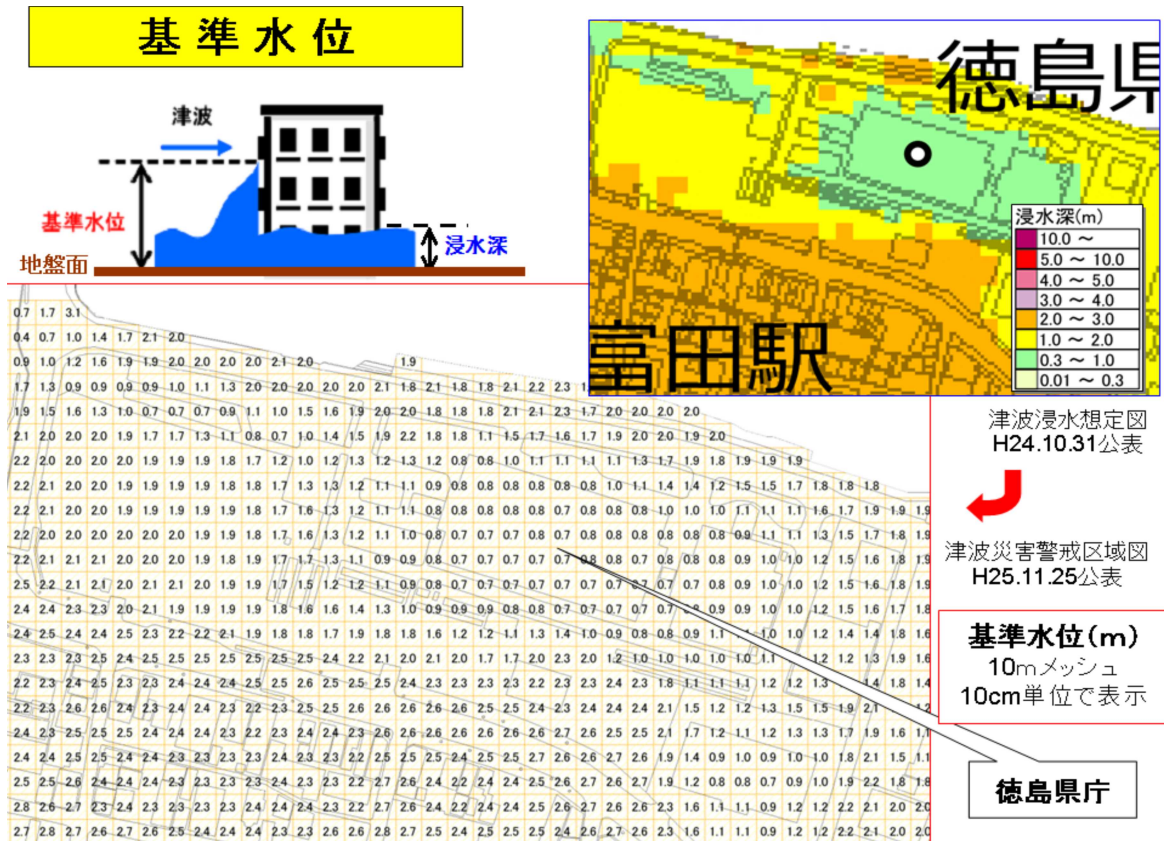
基準水位

津波

基準水位

浸水深

地盤面

徳島県

浸水深(m)

| |
|---|
| 10.0 ～ |
| 5.0 ～ 10.0 |
| 4.0 ～ 5.0 |
| 3.0 ～ 4.0 |
| 2.0 ～ 3.0 |
| 1.0 ～ 2.0 |
| 0.3 ～ 1.0 |
| 0.01 ～ 0.3 |

富田駅

津波浸水想定図
H24.10.31公表

津波災害警戒区域図
H25.11.25公表

基準水位(m)
10mメッシュ
10cm単位で表示

徳島県庁

0.7 1.7 3.1
0.4 0.7 1.0 1.4 1.7 2.1 2.0
0.9 1.0 1.2 1.6 1.9 1.9 2.0 2.0 2.0 2.0 2.1 2.0 1.9
1.7 1.3 0.9 0.9 0.9 0.9 1.0 1.1 1.3 2.0 2.0 2.0 2.0 2.0 2.1 1.8 2.1 1.8 1.8 2.1 2.2 2.3 1
1.9 1.5 1.6 1.3 1.0 0.7 0.7 0.7 0.9 1.1 1.0 1.5 1.6 1.9 2.0 2.0 1.8 1.8 1.8 2.1 2.1 2.3 1.7 2.0 2.0 2.0
2.1 2.0 2.0 2.0 1.9 1.7 1.7 1.3 1.1 0.8 0.7 1.0 1.4 1.5 1.9 2.2 1.8 1.8 1.1 1.5 1.7 1.6 1.7 1.9 2.0 2.0 1.9 2.0
2.2 2.0 2.0 2.0 2.0 1.9 1.9 1.9 1.8 1.7 1.2 1.0 1.2 1.3 1.2 1.3 1.2 0.8 0.8 1.0 1.1 1.1 1.1 1.1 1.3 1.7 1.9 1.8 1.9 1.9 1.9
2.2 2.1 2.0 2.0 1.9 1.9 1.9 1.9 1.8 1.8 1.7 1.3 1.3 1.2 1.1 1.1 0.9 0.8 0.8 0.8 0.8 0.8 0.8 1.0 1.1 1.4 1.4 1.2 1.5 1.5 1.7 1.8 1.8 1.8
2.2 2.1 2.0 2.0 1.9 1.9 1.9 1.9 1.9 1.8 1.7 1.6 1.3 1.2 1.1 1.1 0.8 0.8 0.8 0.8 0.8 0.7 0.8 0.8 0.8 1.0 1.0 1.1 1.1 1.1 1.6 1.7 1.9 1.9 1.9
2.2 2.0 2.0 2.0 2.0 2.0 2.0 1.9 1.9 1.8 1.7 1.6 1.3 1.2 1.1 1.0 0.8 0.7 0.7 0.7 0.8 0.7 0.8 0.8 0.8 0.8 0.8 0.8 0.9 1.1 1.1 1.3 1.5 1.7 1.8 1.9
2.2 2.1 2.1 2.1 2.0 2.0 2.0 1.9 1.8 1.9 1.7 1.7 1.3 1.1 0.9 0.9 0.8 0.7 0.7 0.7 0.7 0.7 0.8 0.8 0.7 0.8 0.8 0.8 0.8 0.9 1.0 1.0 1.2 1.5 1.6 1.8 1.9
2.5 2.2 2.1 2.1 2.0 2.1 2.1 2.0 1.9 1.9 1.7 1.5 1.2 1.2 1.1 0.9 0.8 0.7 0.7 0.7 0.7 0.7 0.7 0.7 0.7 0.7 0.7 0.7 0.8 0.9 1.0 1.0 1.2 1.5 1.6 1.8 1.8
2.4 2.4 2.3 2.3 2.0 2.1 1.9 1.9 1.9 1.9 1.8 1.6 1.6 1.4 1.3 1.0 0.9 0.9 0.9 0.8 0.8 0.7 0.7 0.7 0.7 0.7 0.9 0.9 0.9 1.0 1.0 1.2 1.5 1.6 1.7 1.8
2.4 2.5 2.4 2.4 2.5 2.3 2.2 2.2 2.1 1.9 1.8 1.8 1.7 1.9 1.8 1.8 1.6 1.2 1.2 1.1 1.3 1.4 1.0 0.9 0.8 0.8 0.8 0.9 1.1 1.2 1.4 1.4 1.8 1.6
2.3 2.3 2.3 2.5 2.4 2.5 2.5 2.5 2.5 2.5 2.5 2.5 2.4 2.2 2.1 2.0 2.1 2.0 1.7 1.7 2.0 2.3 2.0 1.2 1.0 1.0 1.0 1.0 1.1 1.2 1.2 1.3 1.9 1.6
2.2 2.3 2.4 2.5 2.3 2.3 2.4 2.4 2.4 2.5 2.5 2.6 2.5 2.5 2.5 2.4 2.3 2.3 2.3 2.3 2.2 2.3 2.3 2.4 1.8 1.1 1.1 1.1 1.2 1.2 1.3 1.4 1.8
2.2 2.3 2.6 2.6 2.4 2.3 2.4 2.4 2.3 2.2 2.3 2.5 2.5 2.6 2.6 2.6 2.6 2.5 2.5 2.4 2.3 2.4 2.4 2.4 2.1 1.5 1.2 1.2 1.3 1.5 1.5 1.9 2.1
2.4 2.3 2.5 2.5 2.5 2.4 2.4 2.4 2.3 2.2 2.3 2.4 2.4 2.3 2.6 2.6 2.6 2.6 2.6 2.6 2.7 2.6 2.5 2.5 2.1 1.7 1.2 1.1 1.2 1.3 1.3 1.7 1.9 1.6 1.6
2.4 2.4 2.5 2.5 2.4 2.4 2.3 2.3 2.3 2.3 2.4 2.3 2.3 2.3 2.2 2.5 2.5 2.4 2.5 2.5 2.7 2.6 2.6 2.7 2.6 1.9 1.4 0.9 1.0 0.9 1.0 1.0 1.8 2.1 1.5 1.1
2.5 2.5 2.6 2.4 2.4 2.4 2.3 2.3 2.3 2.3 2.4 2.3 2.3 2.2 2.7 2.6 2.4 2.2 2.4 2.4 2.5 2.6 2.7 2.6 2.7 1.9 1.2 0.8 0.8 0.7 0.9 1.0 1.9 2.2 1.8 1.8
2.8 2.6 2.7 2.3 2.4 2.3 2.3 2.3 2.3 2.4 2.4 2.4 2.3 2.2 2.7 2.6 2.4 2.2 2.4 2.4 2.5 2.6 2.7 2.6 2.6 2.3 1.6 1.1 1.1 0.9 1.2 1.2 2.2 2.1 2.0 2.0
2.7 2.8 2.7 2.6 2.7 2.6 2.5 2.4 2.4 2.4 2.3 2.3 2.6 2.6 2.8 2.7 2.5 2.4 2.5 2.5 2.5 2.4 2.6 2.7 2.6 2.3 1.6 1.1 1.1 0.9 1.2 1.2 2.2 2.1 2.0 2.0